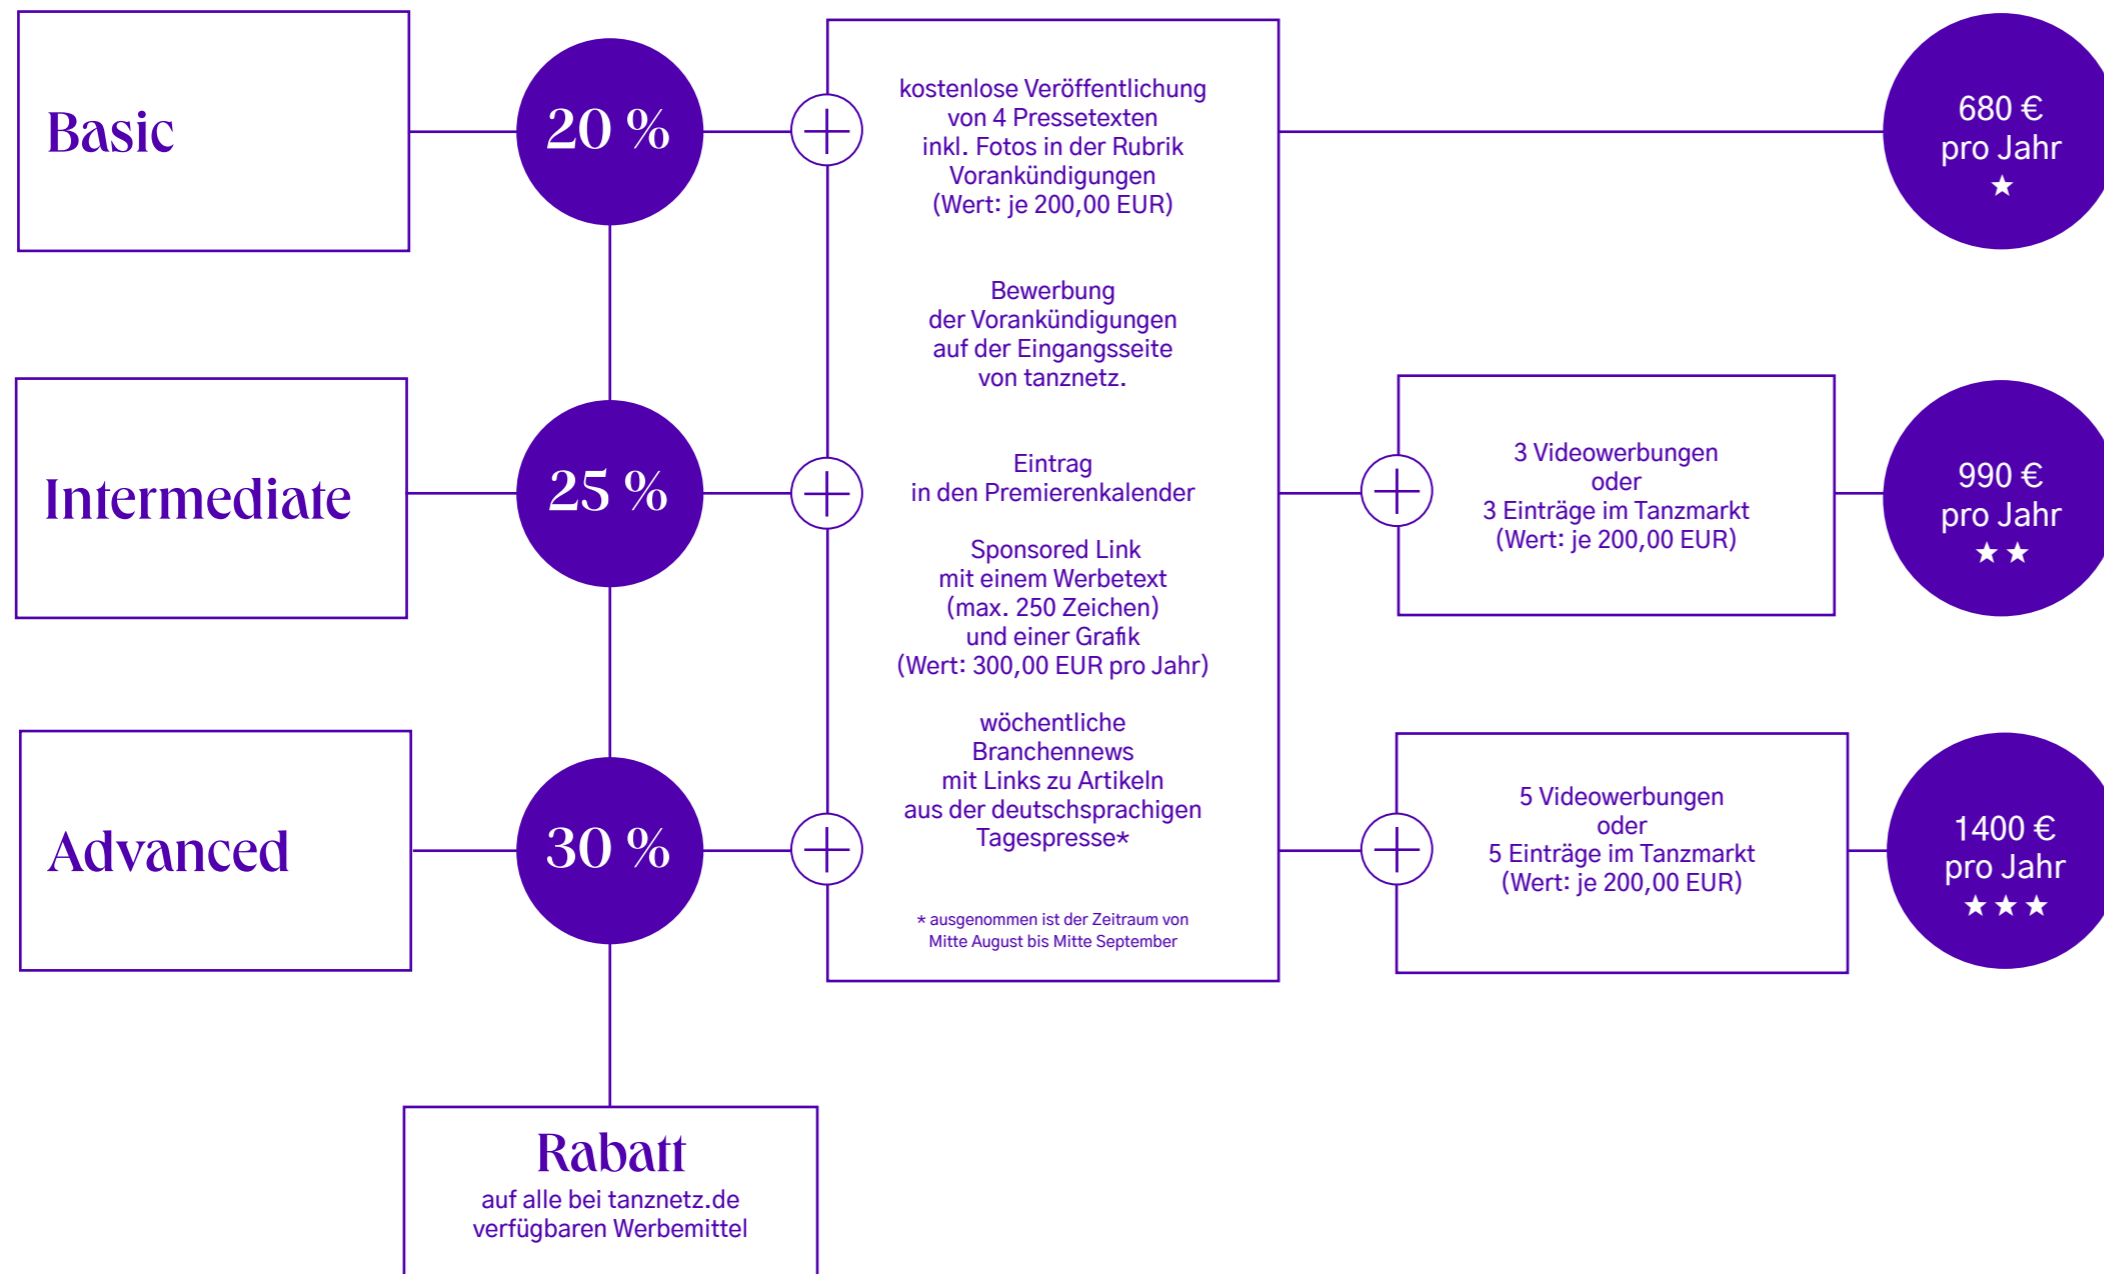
Basic

20 %

kostenlose Veröffentlichung von 4 Pressetexten inkl. Fotos in der Rubrik Vorankündigungen (Wert: je 200,00 EUR)

680 € pro Jahr ★

Bewerbung der Vorankündigungen auf der Eingangsseite von tanznetz.

Intermediate

25 %

Eintrag in den Premierenkalender

3 Videowerbungen oder 3 Einträge im Tanzmarkt (Wert: je 200,00 EUR)

990 € pro Jahr ★★

Sponsored Link mit einem Werbetext (max. 250 Zeichen) und einer Grafik (Wert: 300,00 EUR pro Jahr)

wöchentliche Branchennews mit Links zu Artikeln aus der deutschsprachigen Tagespresse*

Advanced

30 %

5 Videowerbungen oder 5 Einträge im Tanzmarkt (Wert: je 200,00 EUR)

1400 € pro Jahr ★★★

* ausgenommen ist der Zeitraum von Mitte August bis Mitte September

Rabatt
auf alle bei tanznetz.de verfügbaren Werbemittel